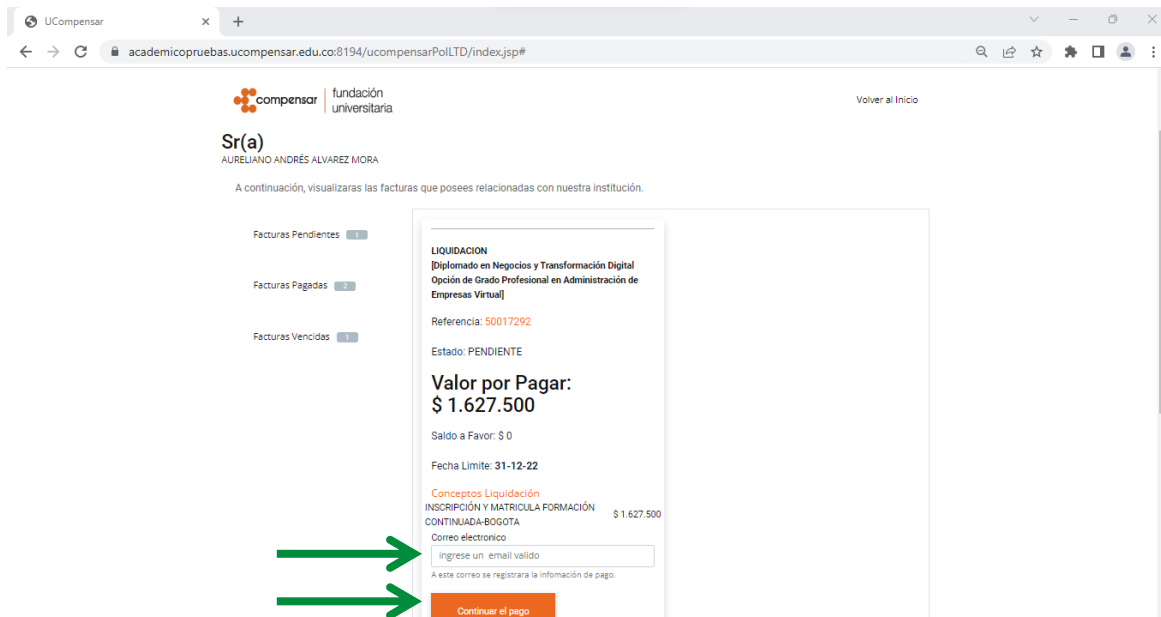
UCompensar

academicopruebas.ucompensar.edu.co:8194/ucompensarPolLTD/index.jsp#

compensar | fundación universitaria

Volver al Inicio

Sr(a)
AURELIANO ANDRÉS ALVAREZ MORA

A continuación, visualizaras las facturas que posees relacionadas con nuestra institución.

Facturas Pendientes 1

Facturas Pagadas 2

Facturas Vencidas 1

LIQUIDACION
[Diplomado en Negocios y Transformación Digital Opción de Grado Profesional en Administración de Empresas Virtual]

Referencia: 50017292

Estado: PENDIENTE

Valor por Pagar:
$ 1.627.500

Saldo a Favor: $ 0

Fecha Limite: 31-12-22

Conceptos Liquidación

| INSCRIPCIÓN Y MATRICULA FORMACIÓN CONTINUADA-BOGOTA | $ 1.627.500 |
|---|---|

Correo electronico

ingrese un email valido

A este correo se registrara la infomación de pago.

Continuar el pago